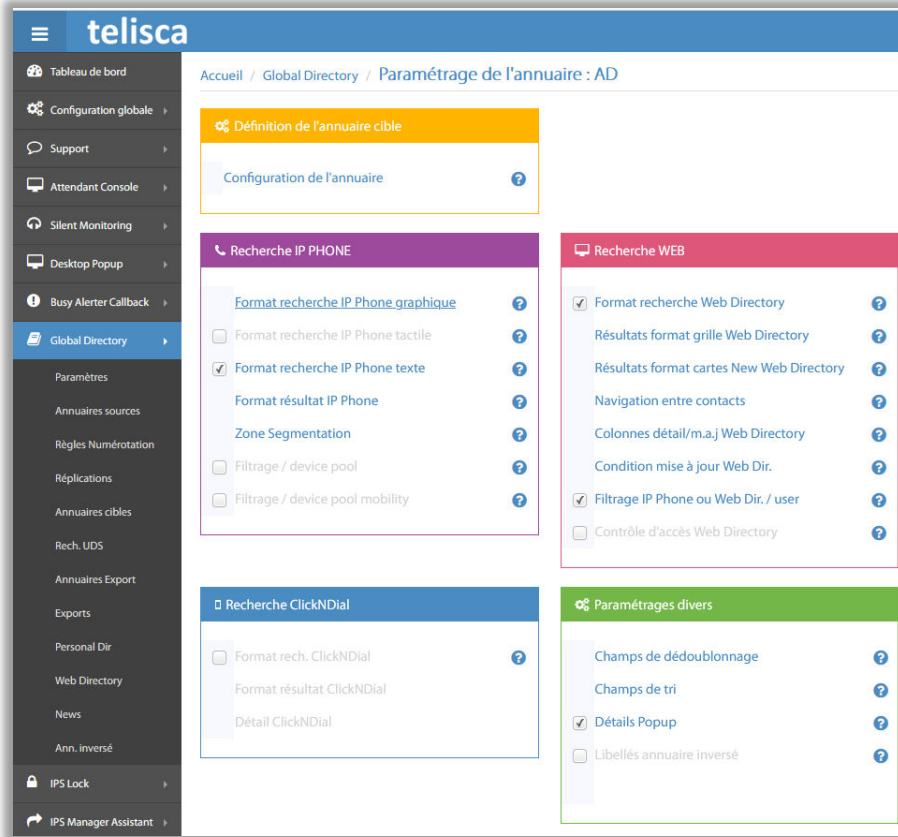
telisca

Tableau de bord
Configuration globale
Support
Attendant Console
Silent Monitoring
Desktop Popup
Busy Alerter Callback
Global Directory
Paramètres
Annuaires sources
Règles Numérotation
Réplications
Annuaires cibles
Rech. UDS
Annuaires Export
Exports
Personal Dir
Web Directory
News
Ann. inversé
IPS Lock
IPS Manager Assistant

Accueil / Global Directory / Paramétrage de l'annuaire : AD

Définition de l'annuaire cible

Configuration de l'annuaire

Recherche IP PHONE

Format recherche IP Phone graphique
Format recherche IP Phone tactile
Format recherche IP Phone texte
Format résultat IP Phone
Zone Segmentation
Filtrage / device pool
Filtrage / device pool mobility

Recherche WEB

Format recherche Web Directory
Résultats format grille Web Directory
Résultats format cartes New Web Directory
Navigation entre contacts
Colonnes détail/m.a.j Web Directory
Condition mise à jour Web Dir.
Filtrage IP Phone ou Web Dir. / user
Contrôle d'accès Web Directory

Recherche ClickNDial

Format rech. ClickNDial
Format résultat ClickNDial
Détail ClickNDial

Paramétrages divers

Champs de dédoublonnage
Champs de tri
Détails Popup
Libellés annuaire inversé